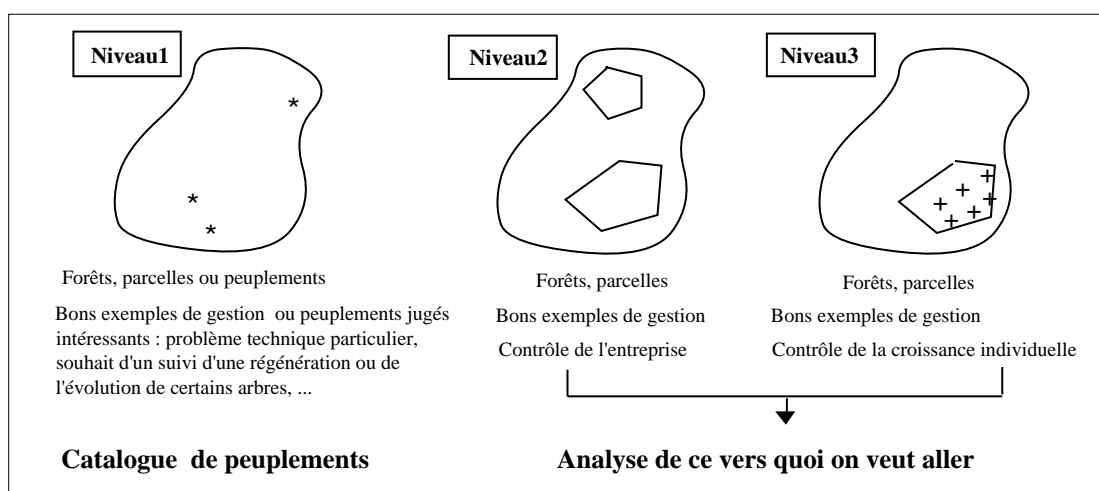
Niveau1

Forêts, parcelles ou peuplements

Bons exemples de gestion ou peuplements jugés intéressants : problème technique particulier, souhait d'un suivi d'une régénération ou de l'évolution de certains arbres, ...

Niveau2

Forêts, parcelles

Bons exemples de gestion

Contrôle de l'entreprise

Niveau3

Forêts, parcelles

Bons exemples de gestion

Contrôle de la croissance individuelle

Catalogue de peuplements

Analyse de ce vers quoi on veut aller